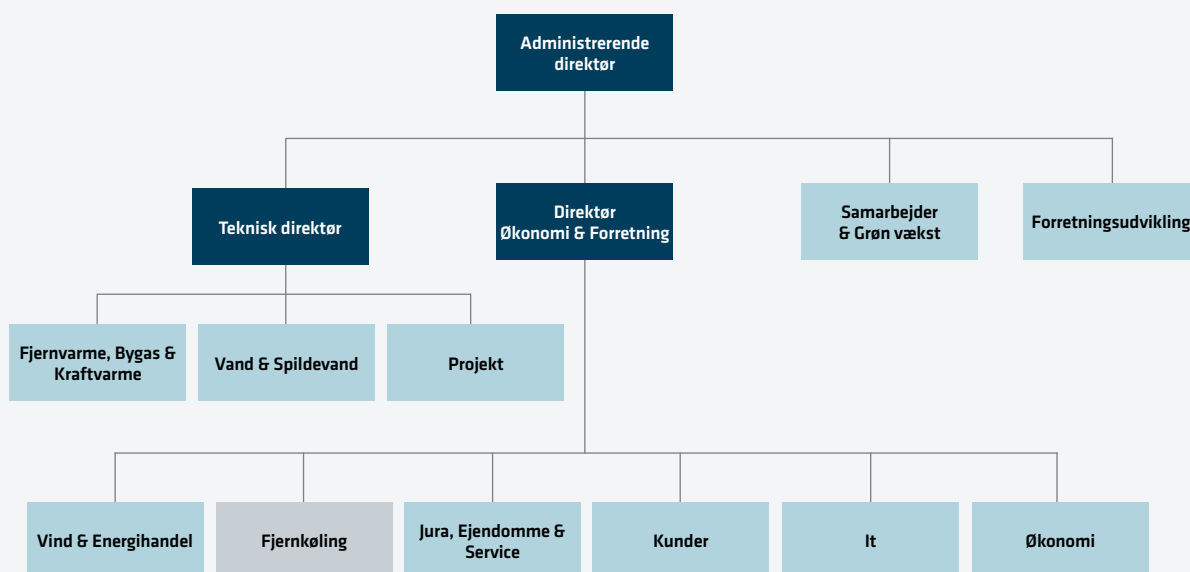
Administrerende direktør

Teknisk direktør

Direktør Økonomi & Forretning

Samarbejder & Grøn vækst

Forretningsudvikling

Fjernvarme, Bygas & Kraftvarme

Vand & Spildevand

Projekt

Vind & Energihandel

Fjernkøling

Jura, Ejendomme & Service

Kunder

It

Økonomi